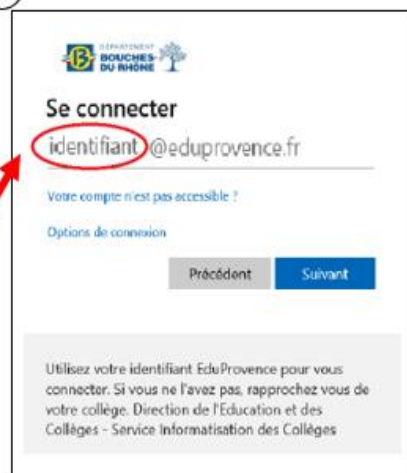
DÉPARTEMENT
BOUCHES-DU-RHÔNE

Se connecter

identifiant @eduprovence.fr

Votre compte n'est pas accessible ?

Options de connexion

Précédent Suivant

Utilisez votre identifiant EduProvence pour vous connecter. Si vous ne l'avez pas, rapprochez vous de votre collège. Direction de l'Education et des Collèges - Service Informatisation des Collèges